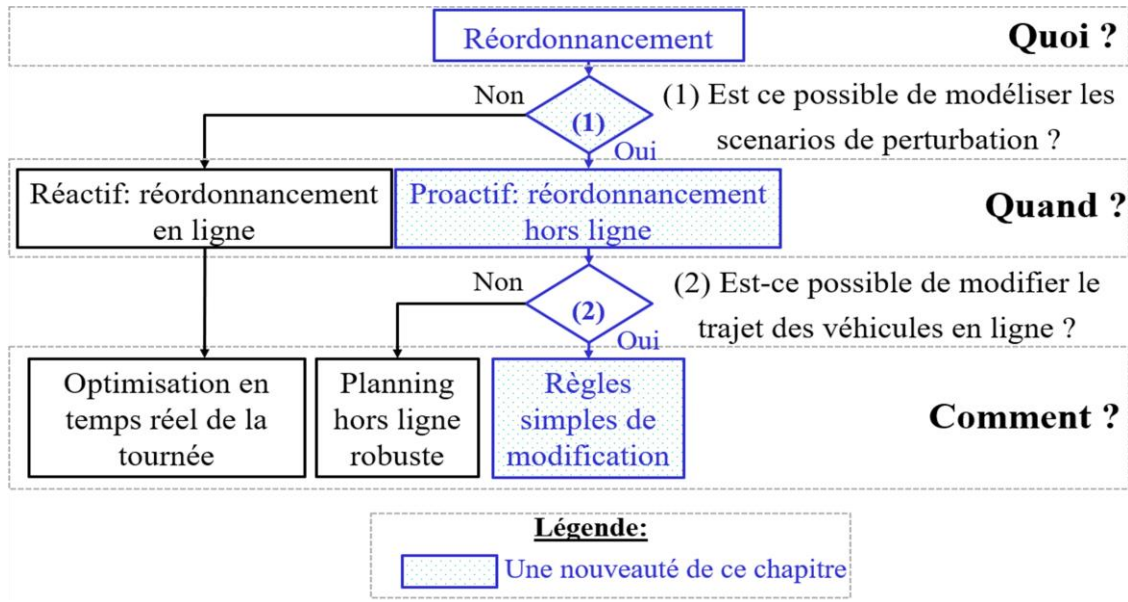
Réordonnancement

Quoi ?

Non

(1)

(1) Est ce possible de modéliser les scenarios de perturbation ?

Oui

Réactif: réordonnancement en ligne

Proactif: réordonnancement hors ligne

Quand ?

Non

(2)

(2) Est-ce possible de modifier le trajet des véhicules en ligne ?

Oui

Optimisation en temps réel de la tournée

Planning hors ligne robuste

Règles simples de modification

Comment ?

Légende:

Une nouveauté de ce chapitre